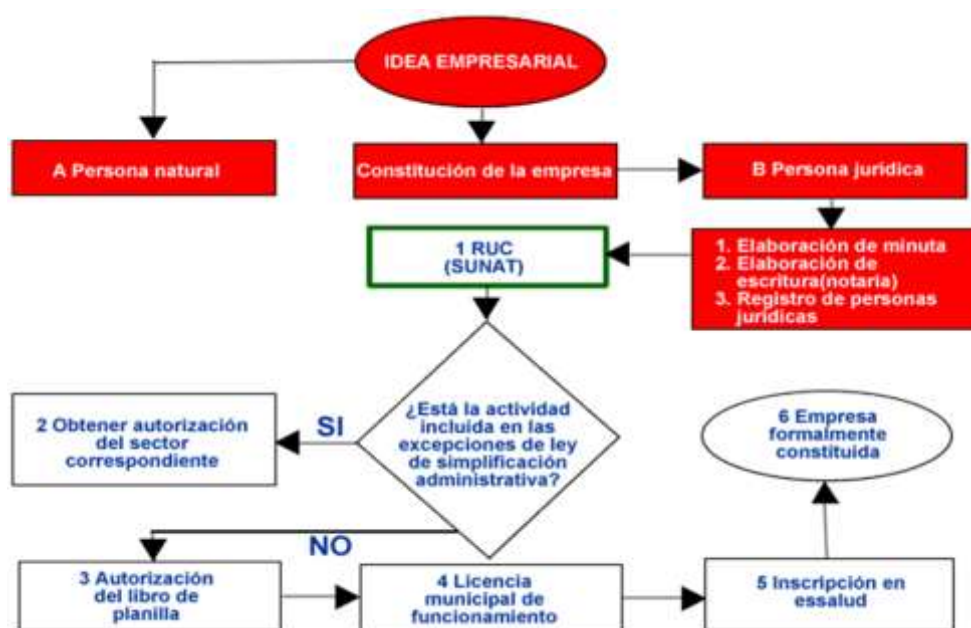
IDEA EMPRESARIAL

A Persona natural

Constitución de la empresa

B Persona jurídica

1 RUC
(SUNAT)

1. Elaboración de minuta
2. Elaboración de escritura(notaria)
3. Registro de personas jurídicas

2 Obtener autorización del sector correspondiente

SI

¿Está la actividad incluida en las excepciones de ley de simplificación administrativa?

6 Empresa formalmente constituida

NO

3 Autorización del libro de planilla

4 Licencia municipal de funcionamiento

5 Inscripción en essalud